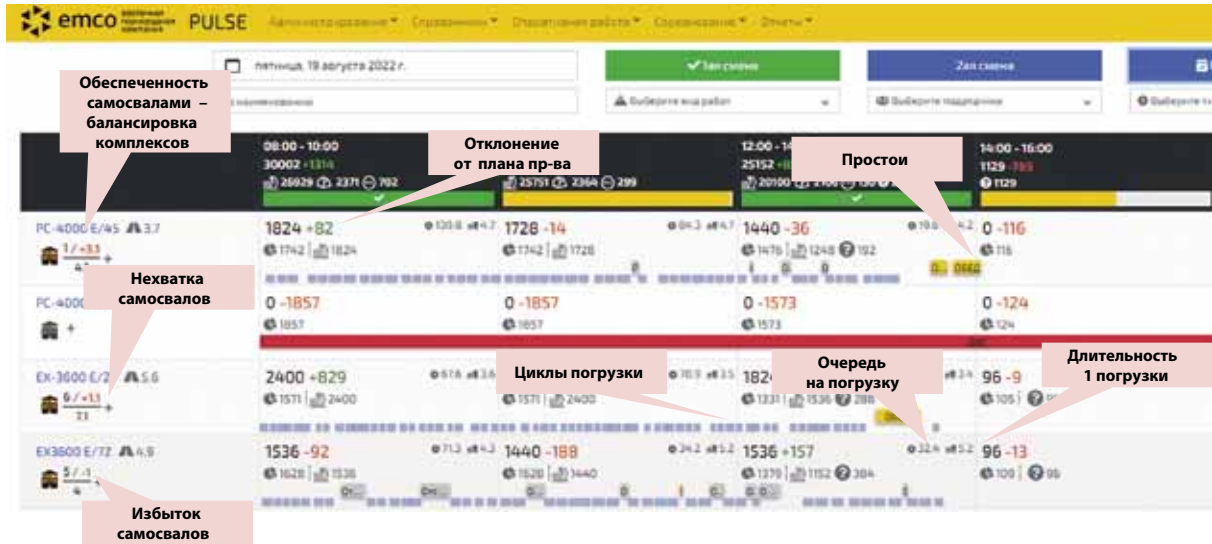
emco PULSE
Администрирование ▾ Справочники ▾ Отражение работы ▾ Оборудование ▾ Отчеты ▾

пятница, 19 августа 2022 г.
✔ 1ая смена
2ая смена
Выберите вид работ
Выберите подрядчика

Обеспеченность самосвалами – балансировка комплексов

Отклонение от плана пр-ва

Простои

08:00 - 10:00
30002 +1314
26929 2371 702

25751 2364 299

12:00 - 14
25152
20100

14:00 - 16:00
1129 -785
1129

PC-4000 E/45 3.7
1 / +3.1 / 4
1824 +82
1742 | 1824
1728 -14
1742 | 1728
1440 -36
1476 | 1248 192
0 -116
116

Нехватка самосвалов

PC-4000
0 -1857
1857
0 -1857
1857
0 -1573
1573
0 -124
124

EX-3600 E/2 5.6
6 / +1.1 / 7.1
2400 +829
1571 | 2400
1571 | 2400
Циклы погрузки
1824
1331 | 1536 288
Очередь на погрузку
96 -9
105
Длительность 1 погрузки

EX3600 E/72 4.9
5 / -1 / 4
1536 -92
1628 | 1536
1440 -188
1628 | 1440
1536 +157
1379 | 1152 384
96 -13
109 | 96

Избыток самосвалов